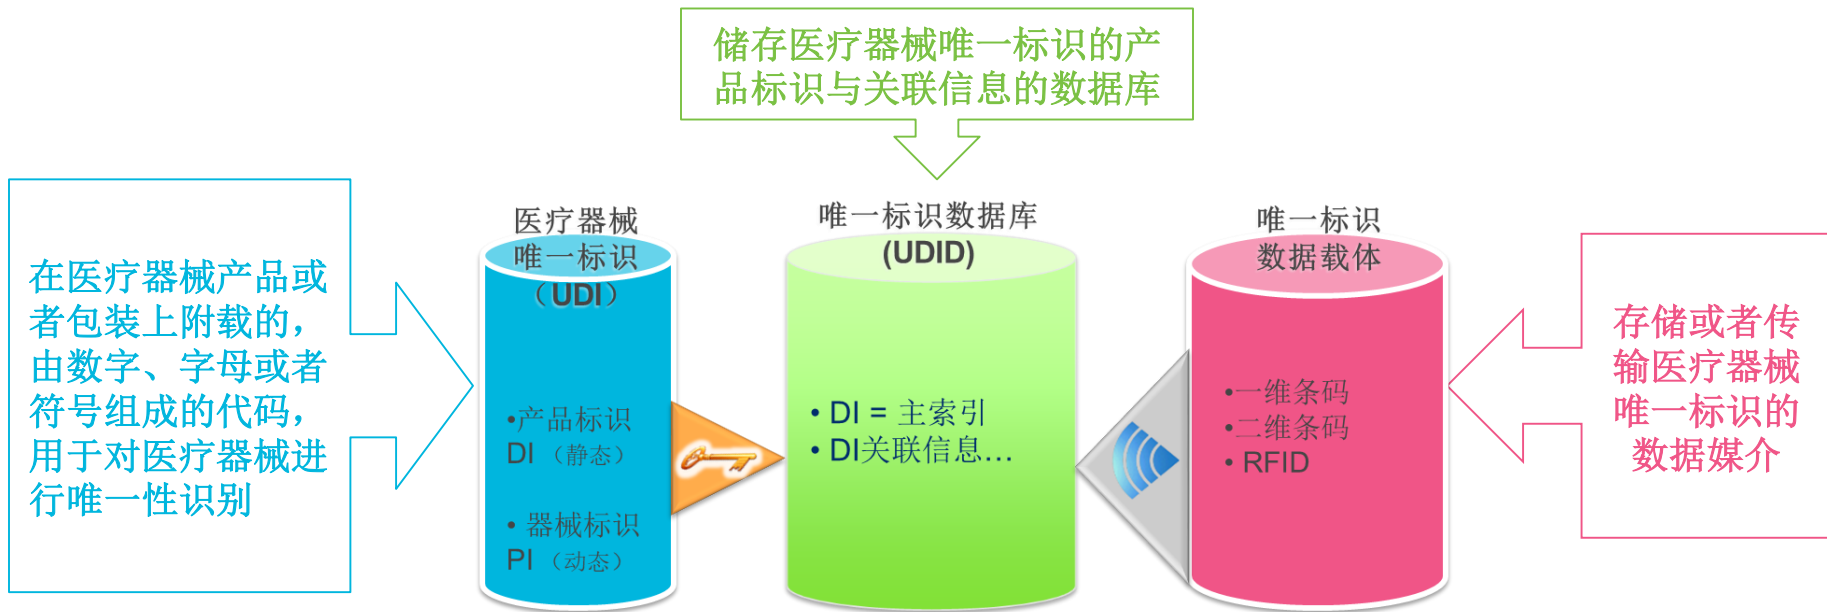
储存医疗器械唯一标识的产品标识与关联信息的数据库

在医疗器械产品或者包装上附载的，由数字、字母或者符号组成的代码，用于对医疗器械进行唯一性识别

医疗器械
唯一标识
（UDI）

•产品标识
DI （静态）

• 器械标识
PI （动态）

唯一标识数据库
(UDID)

• DI = 主索引
• DI关联信息…

唯一标识
数据载体

•一维条码
•二维条码
• RFID

存储或者传输医疗器械唯一标识的数据媒介